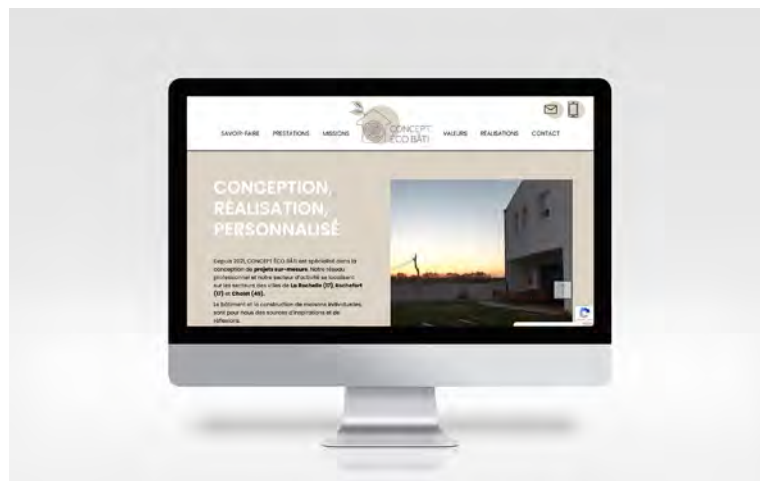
SAVOIR-FAIRE PRESTATIONS MISSIONS CONCEPT ÉCO BÂTI VALEURS RÉALISATIONS CONTACT

CONCEPTION, RÉALISATION, PERSONNALISÉ

Depuis 2021, CONCEPT ÉCO BÂTI est spécialisé dans la conception de **projets sur-mesure**. Notre réseau professionnel et notre secteur d'activité se localisent sur les secteurs des villes de **La Rochelle (17)**, **Rochefort (17)** et **Cholet (49)**.

Le bâtiment et la construction de maisons individuelles, sont pour nous des sources d'inspirations et de réflexions.